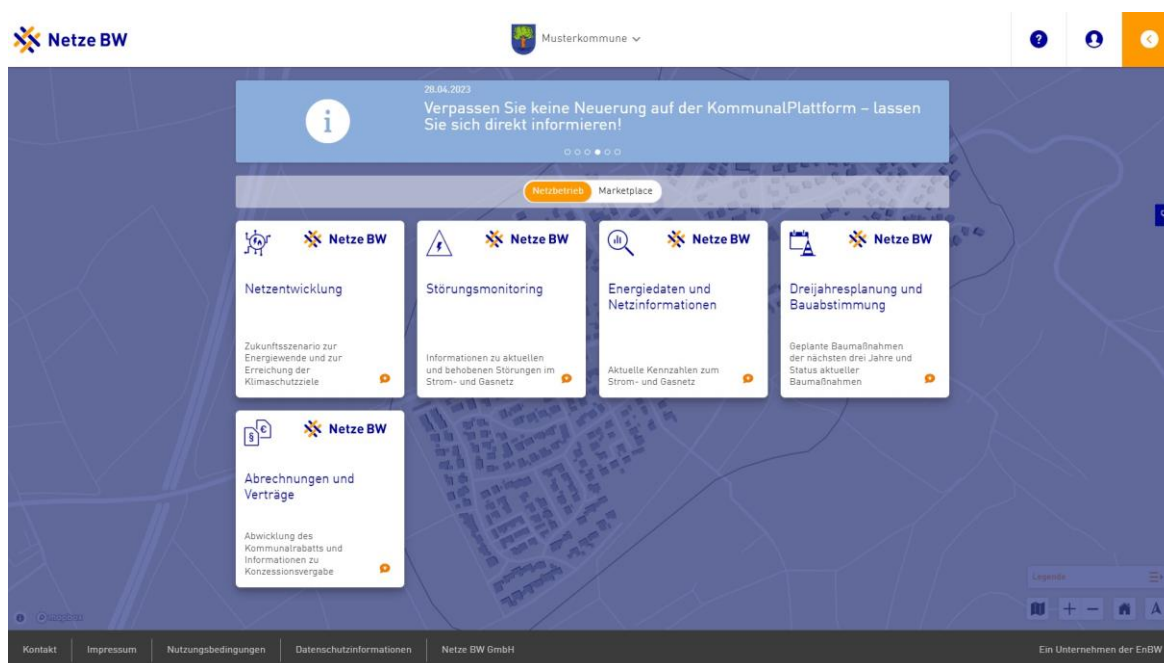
Netze BW

Musterkommune

28.04.2023

Verpassen Sie keine Neuerung auf der KommunalPlattform – lassen Sie sich direkt informieren!

Netzbetrieb Marketplace

Netze BW

Netzentwicklung

Zukunftsszenario zur Energiewende und zur Erreichung der Klimaschutzziele

Netze BW

Störungsmonitoring

Informationen zu aktuellen und behobenen Störungen im Strom- und Gasnetz

Netze BW

Energiedaten und Netzinformationen

Aktuelle Kennzahlen zum Strom- und Gasnetz

Netze BW

Dreijahresplanung und Bauabstimmung

Geplante Baumaßnahmen der nächsten drei Jahre und Status aktueller Baumaßnahmen

Netze BW

Abrechnungen und Verträge

Abwicklung des Kommunalrabatts und Informationen zu Konzessionsvergabe

Legende

Kontakt | Impressum | Nutzungsbedingungen | Datenschutzinformationen | Netze BW GmbH

Ein Unternehmen der EnBW